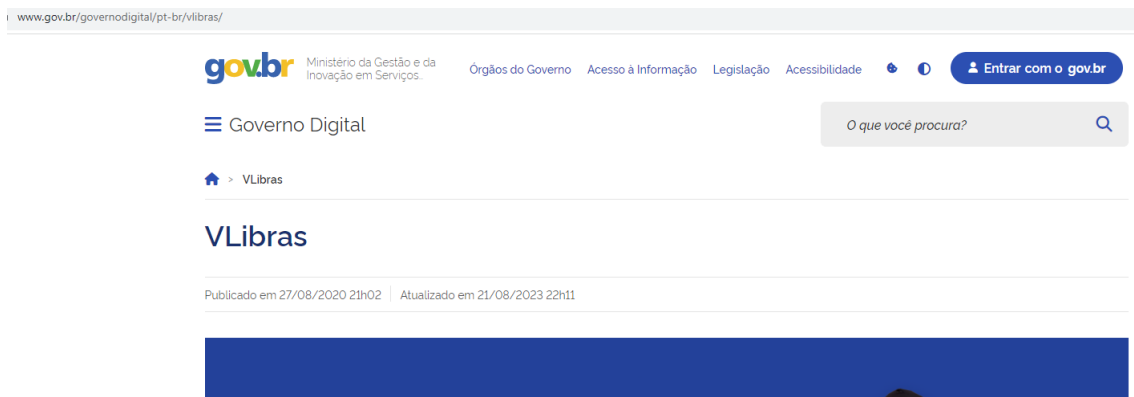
www.gov.br/governodigital/pt-br/vlibras/

gov.br Ministério da Gestão e da Inovação em Serviços...

Órgãos do Governo Acesso à Informação Legislação Acessibilidade

Entrar com o gov.br

Governo Digital

O que você procura?

> VLibras

VLibras

Publicado em 27/08/2020 21h02 | Atualizado em 21/08/2023 22h11